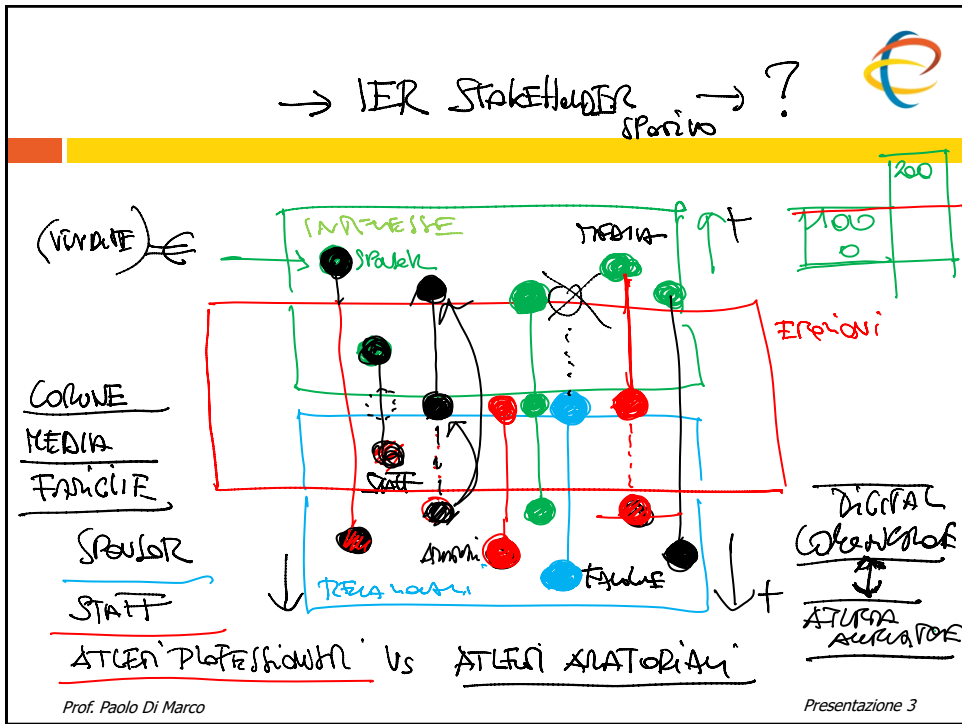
→ IER STAKEHOLDER SPORTIVO → ?

200

(VIVAIO) ∈

INTERESSE

MEDIA

qt

100
0

SPONSOR

REGIONI

COMUNE

MEDIA

FAMIGLIE

STAFF

SPONSOR

AMMIN

FAMIGLIE

RELAZIONI

DIGITAL COLLABORATOR

ATTIVITÀ AGGREGATORE

STAFF

ATLETI PROFESSIONISTI VS ATLETI AMATORIALI

Prof. Paolo Di Marco

Presentazione 3